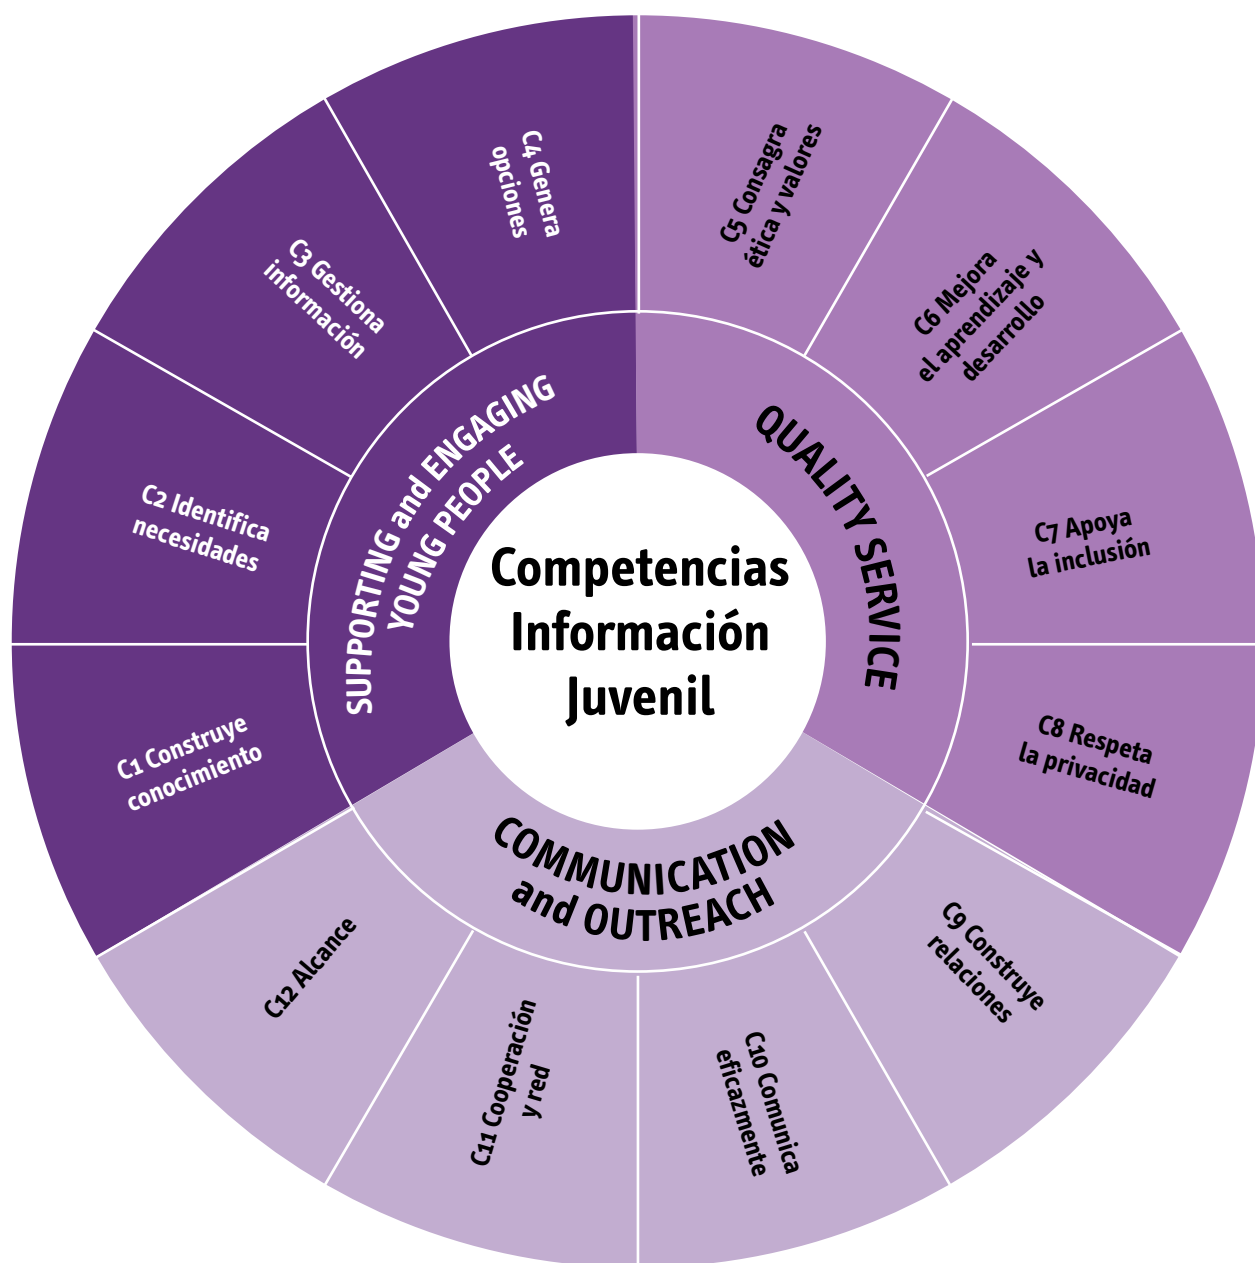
Competencias Información Juvenil

SUPPORTING and ENGAGING YOUNG PEOPLE

QUALITY SERVICE

COMMUNICATION and OUTREACH

C1 Construye conocimiento

C2 Identifica necesidades

C3 Gestiona información

C4 Genera opciones

C5 Consagra ética y valores

C6 Mejora el aprendizaje y desarrollo

C7 Apoya la inclusión

C8 Respeta la privacidad

C9 Construye relaciones

C10 Comunica eficazmente

C11 Cooperación y red

C12 Alcance